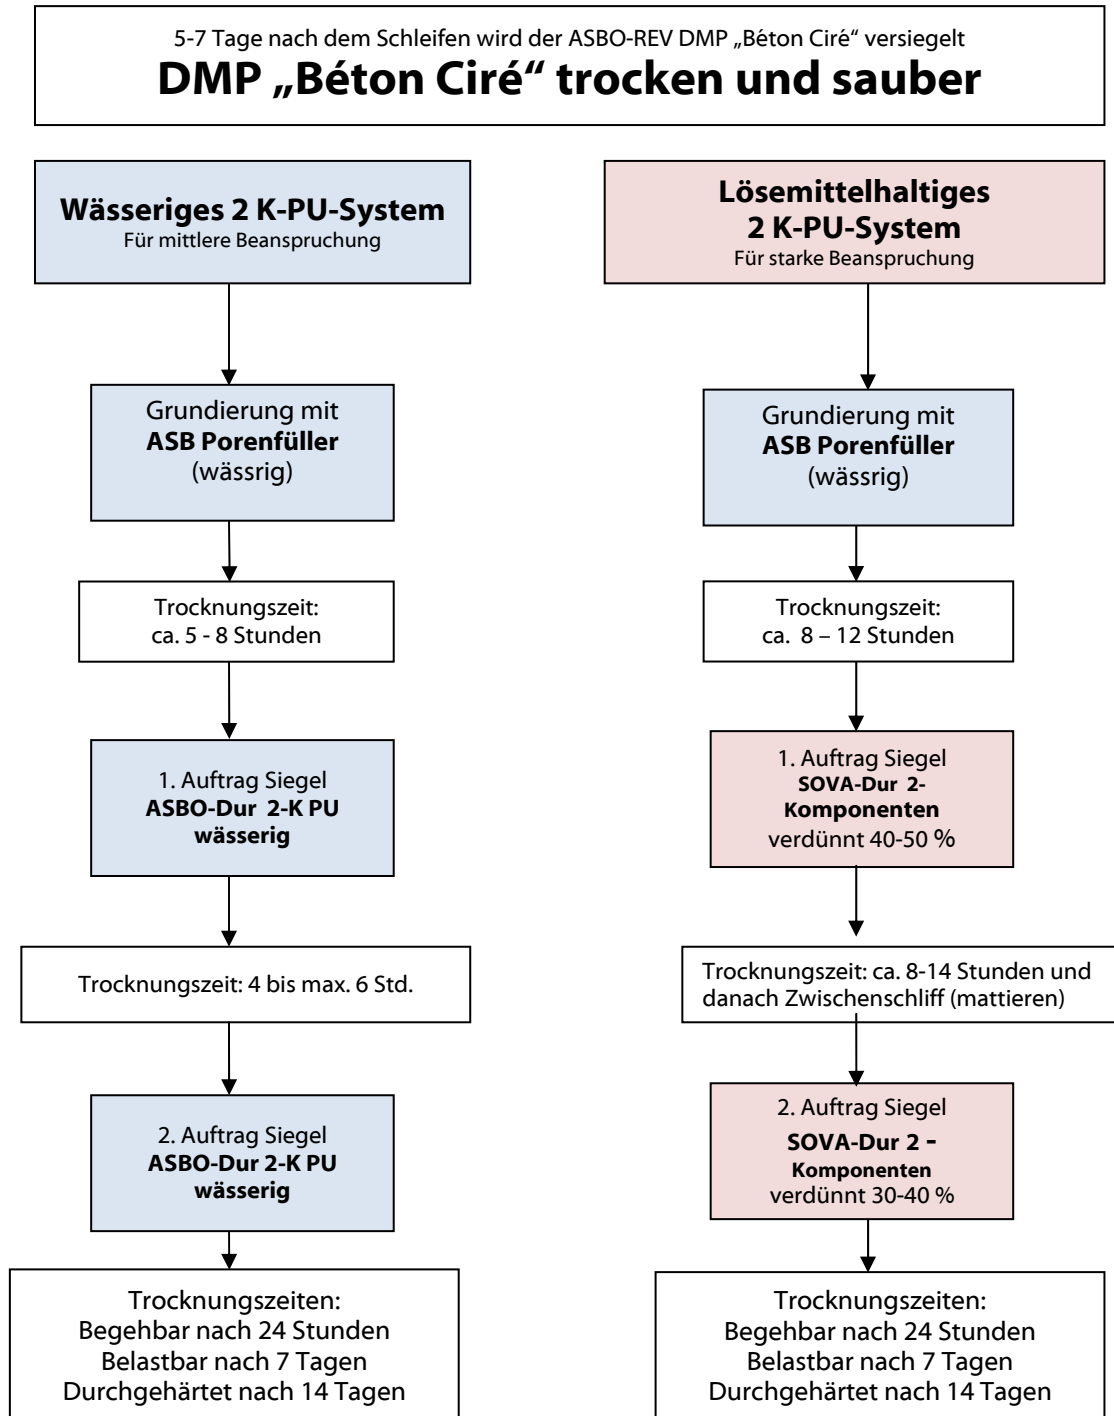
5-7 Tage nach dem Schleifen wird der ASBO-REV DMP „Béton Ciré“ versiegelt

**DMP „Béton Ciré“ trocken und sauber**

**Wässeriges 2 K-PU-System**
Für mittlere Beanspruchung

Grundierung mit
**ASB Porenfüller**
(wässrig)

Trocknungszeit:
ca. 5 - 8 Stunden

1. Auftrag Siegel
**ASBO-Dur 2-K PU wässerig**

Trocknungszeit: 4 bis max. 6 Std.

2. Auftrag Siegel
**ASBO-Dur 2-K PU wässerig**

Trocknungszeiten:
Begehbar nach 24 Stunden
Belastbar nach 7 Tagen
Durchgehärtet nach 14 Tagen

**Lösemittelhaltiges 2 K-PU-System**
Für starke Beanspruchung

Grundierung mit
**ASB Porenfüller**
(wässrig)

Trocknungszeit:
ca. 8 – 12 Stunden

1. Auftrag Siegel
**SOVA-Dur 2-Komponenten**
verdünnt 40-50 %

Trocknungszeit: ca. 8-14 Stunden und danach Zwischenschliff (mattieren)

2. Auftrag Siegel
**SOVA-Dur 2 - Komponenten**
verdünnt 30-40 %

Trocknungszeiten:
Begehbar nach 24 Stunden
Belastbar nach 7 Tagen
Durchgehärtet nach 14 Tagen